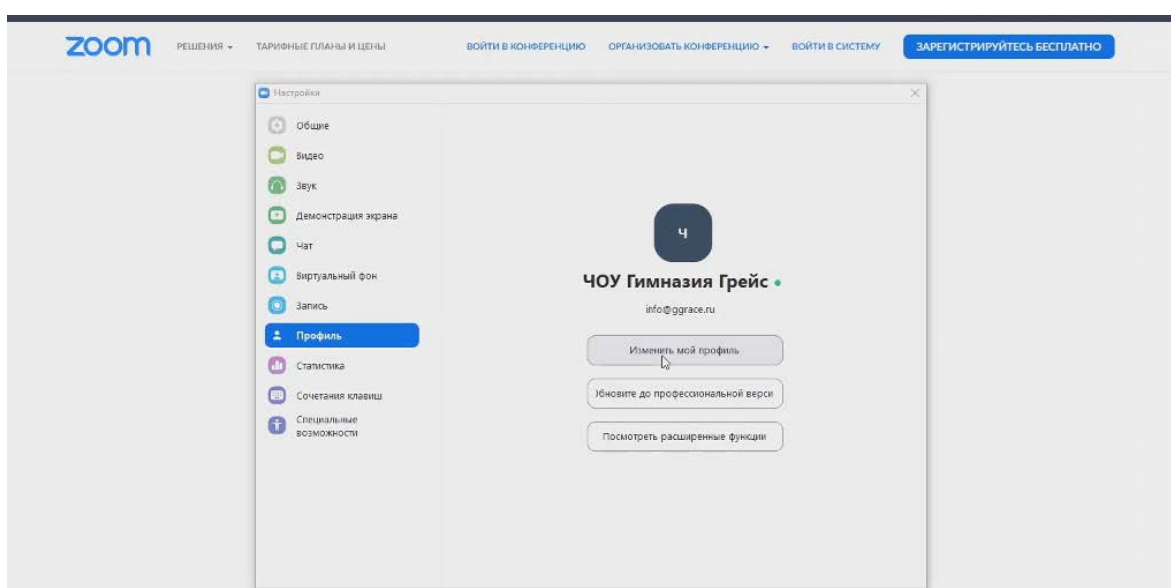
zoom РЕШЕНИЯ ▾ ТАРИФНЫЕ ПЛАНЫ И ЦЕНЫ ВОЙТИ В КОНФЕРЕНЦИЮ ОРГАНИЗОВАТЬ КОНФЕРЕНЦИЮ ▾ ВОЙТИ В СИСТЕМУ ЗАРЕГИСТРИРУЙТЕСЬ БЕСПЛАТНО

Настройки

Общие
Видео
Звук
Демонстрация экрана
Чат
Виртуальный фон
Запись
Профиль
Статистика
Сочетания клавиш
Специальные возможности

Ч

ЧОУ Гимназия Грейс

info@ggrace.ru

Изменить мой профиль

)бновите до профессиональной верси

Посмотреть расширенные функции